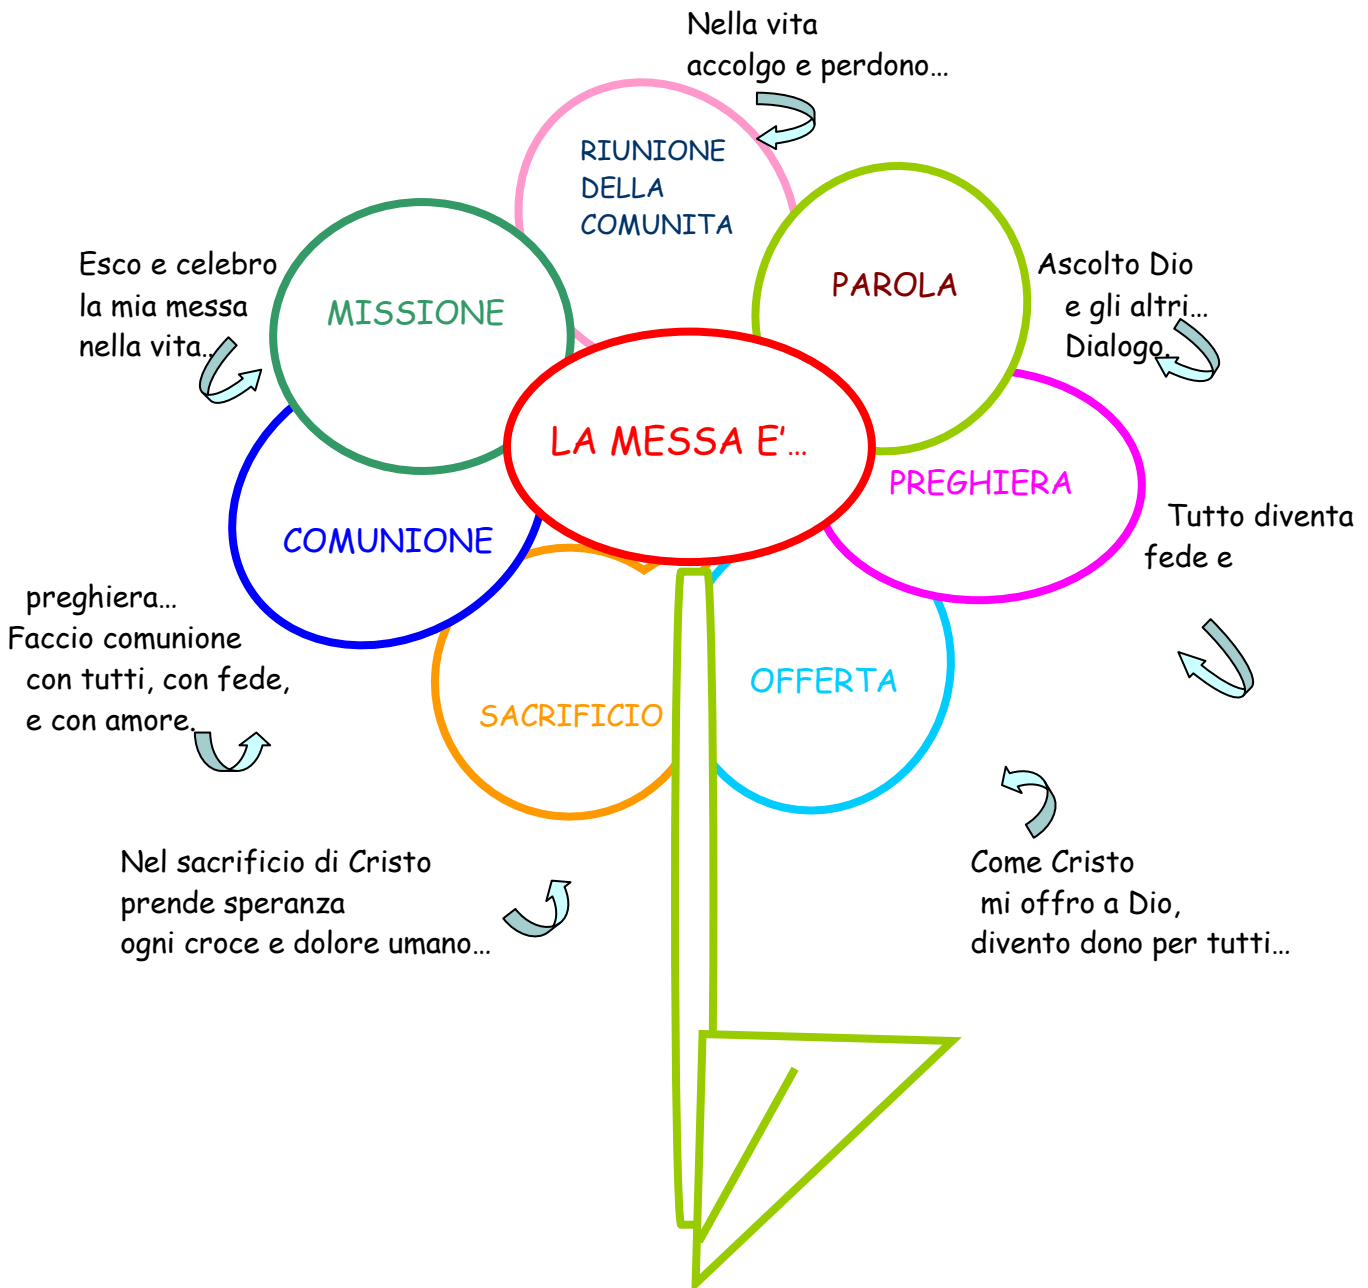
Nella vita
accolgo e perdono…

RIUNIONE
DELLA
COMUNITA

PAROLA

Ascolto Dio
e gli altri…
Dialogo.

Esco e celebro
la mia messa
nella vita..

MISSIONE

LA MESSA E'…

PREGHIERA

Tutto diventa
fede e

COMUNIONE

preghiera…
Faccio comunione
con tutti, con fede,
e con amore.

SACRIFICIO

OFFERTA

Nel sacrificio di Cristo
prende speranza
ogni croce e dolore umano…

Come Cristo
mi offro a Dio,
divento dono per tutti…